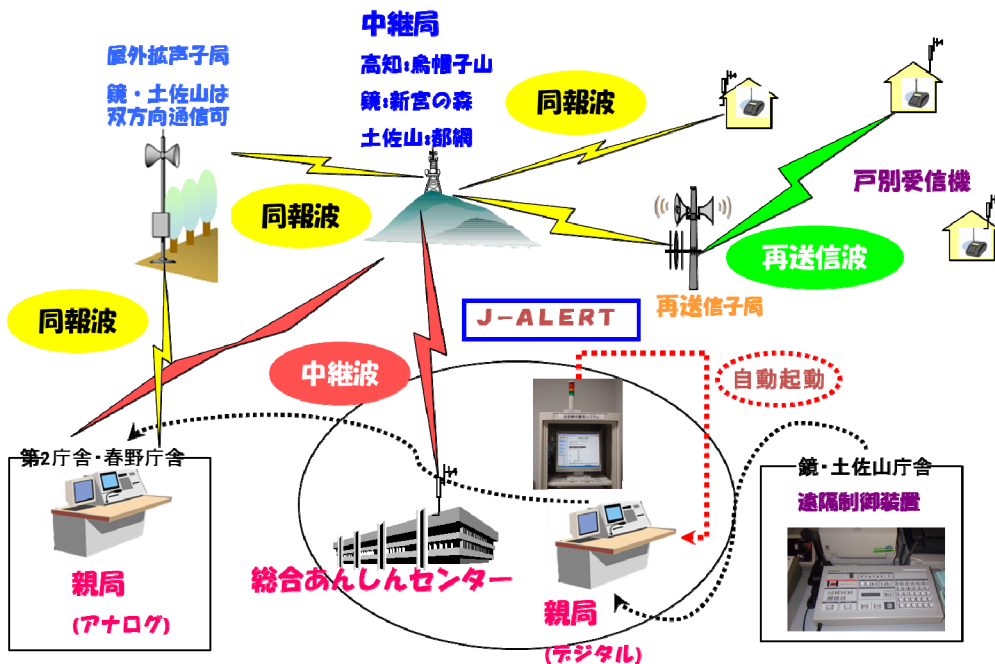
中継局

高知:烏帽子山

鏡:新宮の森

土佐山:都網

屋外拡声子局

鏡・土佐山は双方向通信可

同報波

同報波

同報波

戸別受信機

再送信波

再送信子局

J-ALERT

中継波

自動起動

第2庁舎・春野庁舎

親局

(アナログ)

総合あんしんセンター

親局

(デジタル)

鏡・土佐山庁舎

遠隔制御装置